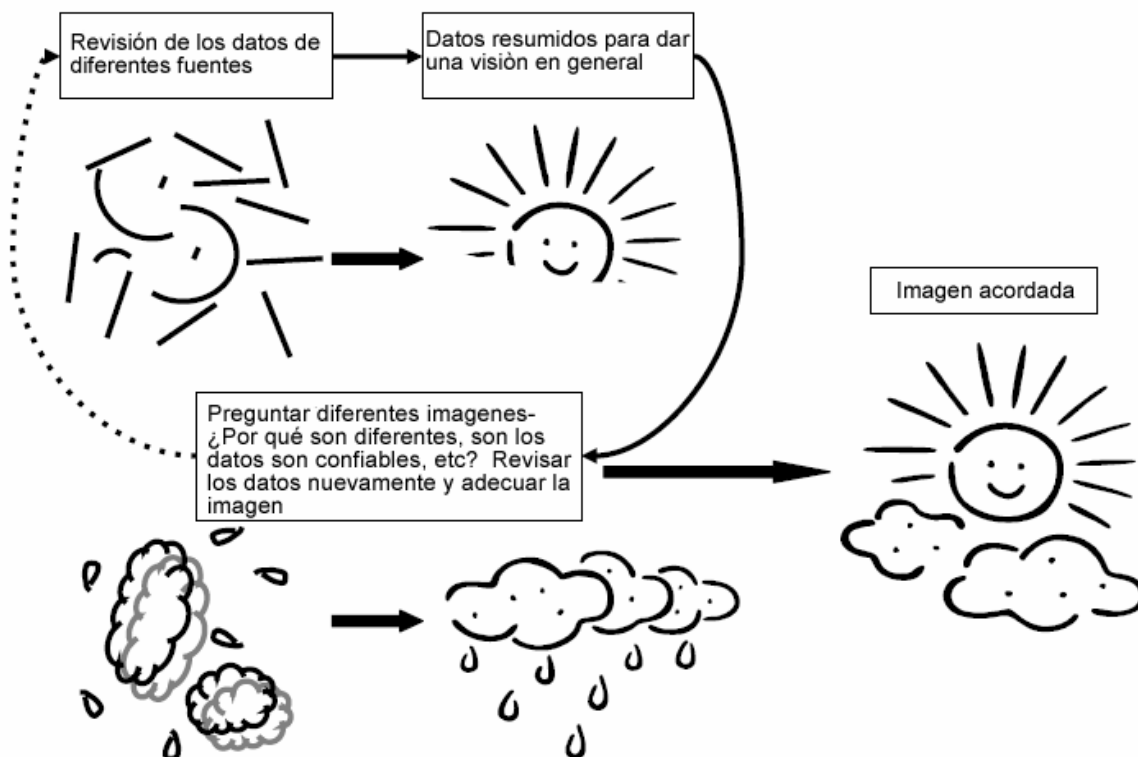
Revisión de los datos de diferentes fuentes

Datos resumidos para dar una visiòn en general

Imagen acordada

Preguntar diferentes imagenes- ¿Por qué son diferentes, son los datos son confiables, etc? Revisar los datos nuevamente y adecuar la imagen